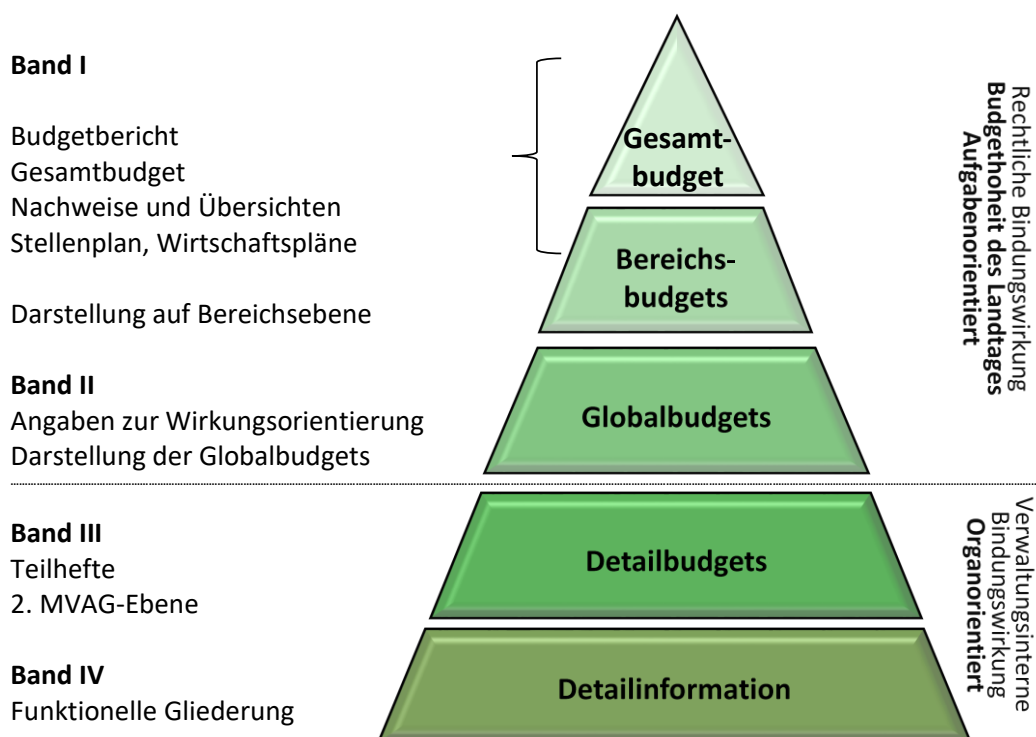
**Band I**

Budgetbericht
Gesamtbudget
Nachweise und Übersichten
Stellenplan, Wirtschaftspläne

Darstellung auf Bereichsebene

**Band II**
Angaben zur Wirkungsorientierung
Darstellung der Globalbudgets

**Band III**
Teilhefte
2. MVAG-Ebene

**Band IV**
Funktionelle Gliederung

**Gesamtbudget**

**Bereichsbudgets**

**Globalbudgets**

**Detailbudgets**

**Detailinformation**

Rechtliche Bindungswirkung
**Budgethoheit des Landtages**
**Aufgabenorientiert**

Verwaltungsinterne
Bindungswirkung
**Organorientiert**